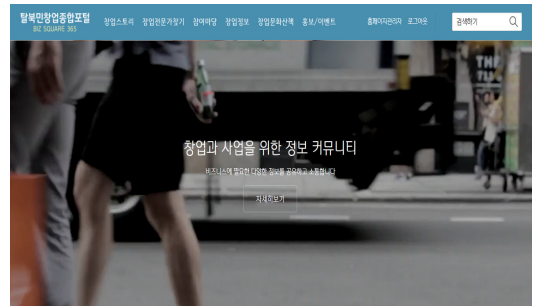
탈북민창업종합포털
BIZ SQUARE 365

창업스토리 창업전문가찾기 장이마당 창업정보 창업문화산책 홍보/이벤트 홈페이지관리자 로그아웃

검색하기

창업과 사업을 위한 정보 커뮤니티

비즈니스에 필요한 다양한 정보를 공유하고 소통합니다

자세히보기